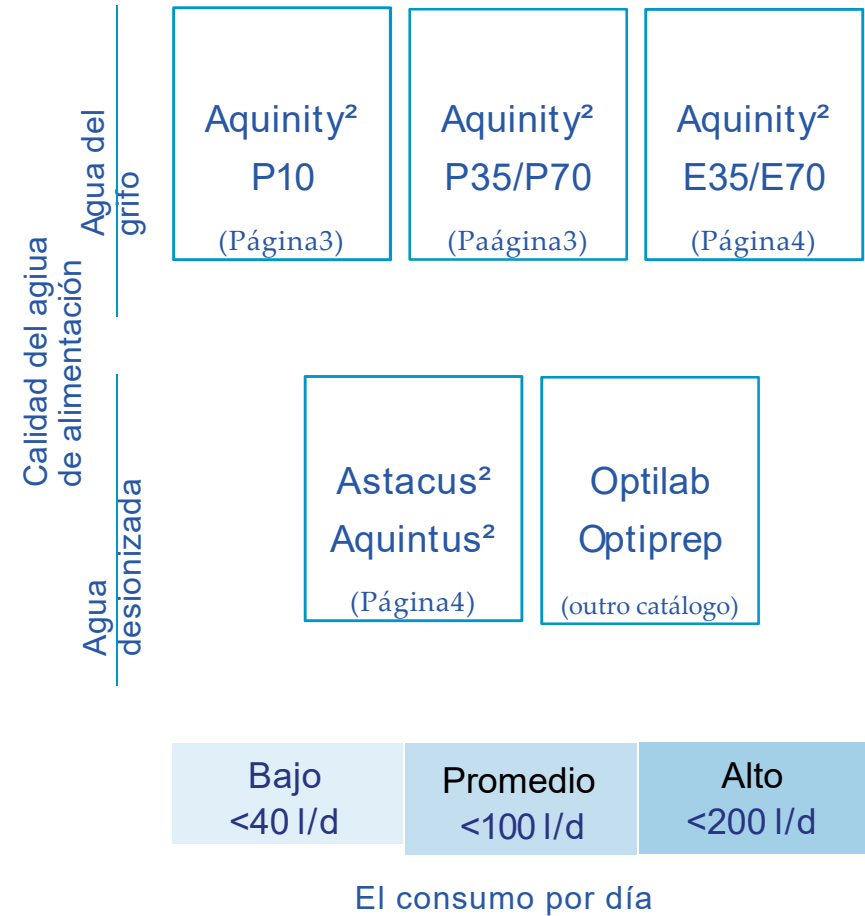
Calidad del agiua de alimentación

Agua del grifo

Aquinity²
P10
(Página3)

Aquinity²
P35/P70
(Paágina3)

Aquinity²
E35/E70
(Página4)

Agua desionizada

Astacus²
Aquintus²
(Página4)

Optilab
Optiprep
(outro catálogo)

Bajo
<40 l/d

Promedio
<100 l/d

Alto
<200 l/d

El consumo por día